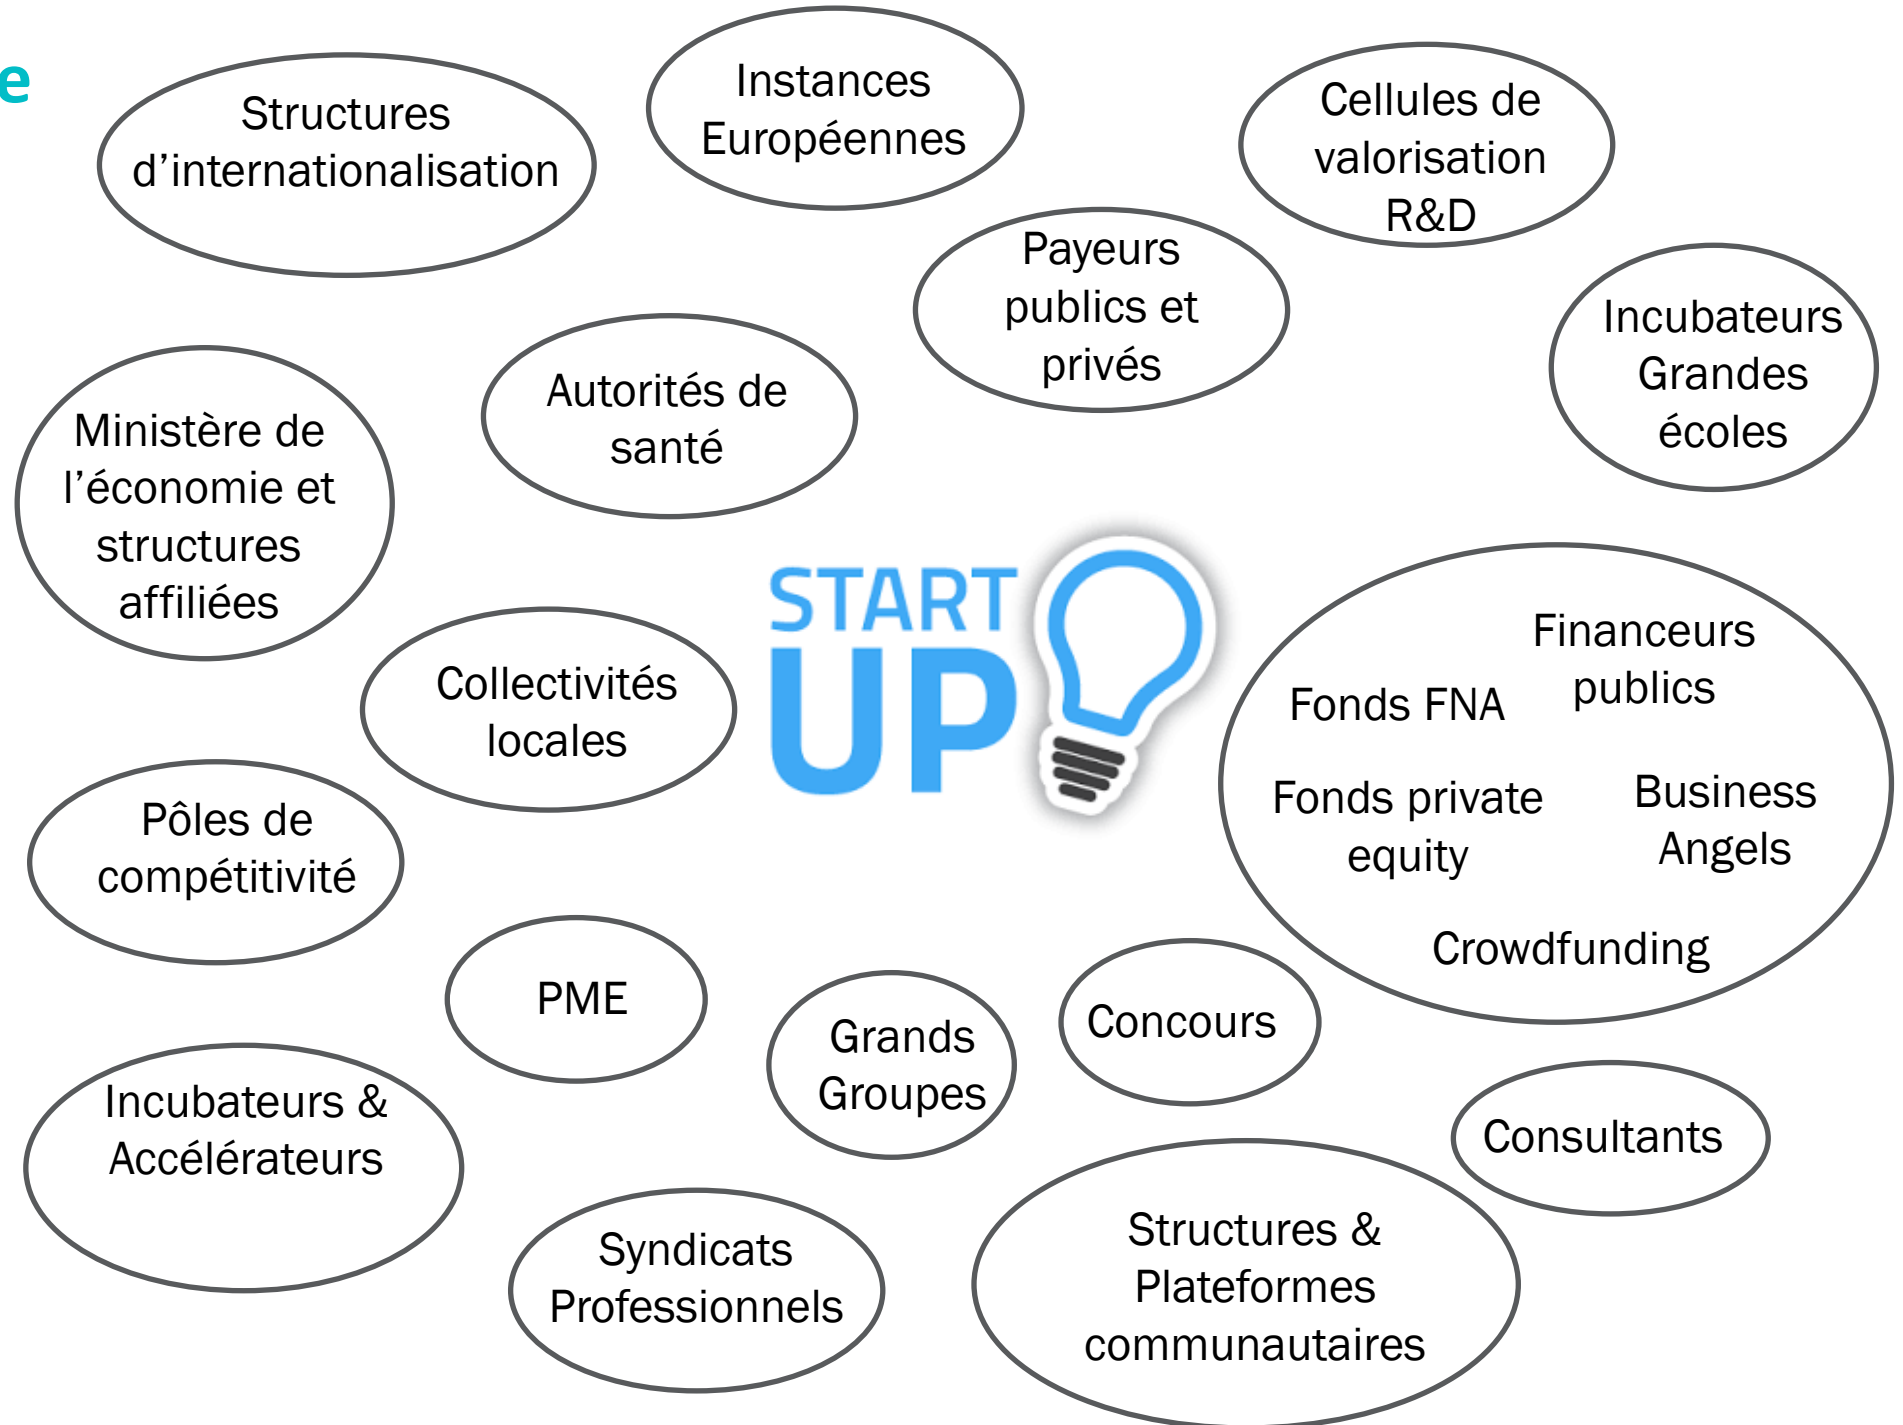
e

Structures d’internationalisation

Instances Européennes

Cellules de valorisation R&D

Payeurs publics et privés

Incubateurs Grandes écoles

Ministère de l’économie et structures affiliées

Autorités de santé

START UP

Financeurs publics

Fonds FNA

Fonds private equity

Business Angels

Crowdfunding

Collectivités locales

Pôles de compétitivité

PME

Grands Groupes

Concours

Consultants

Incubateurs & Accélérateurs

Syndicats Professionnels

Structures & Plateformes communautaires